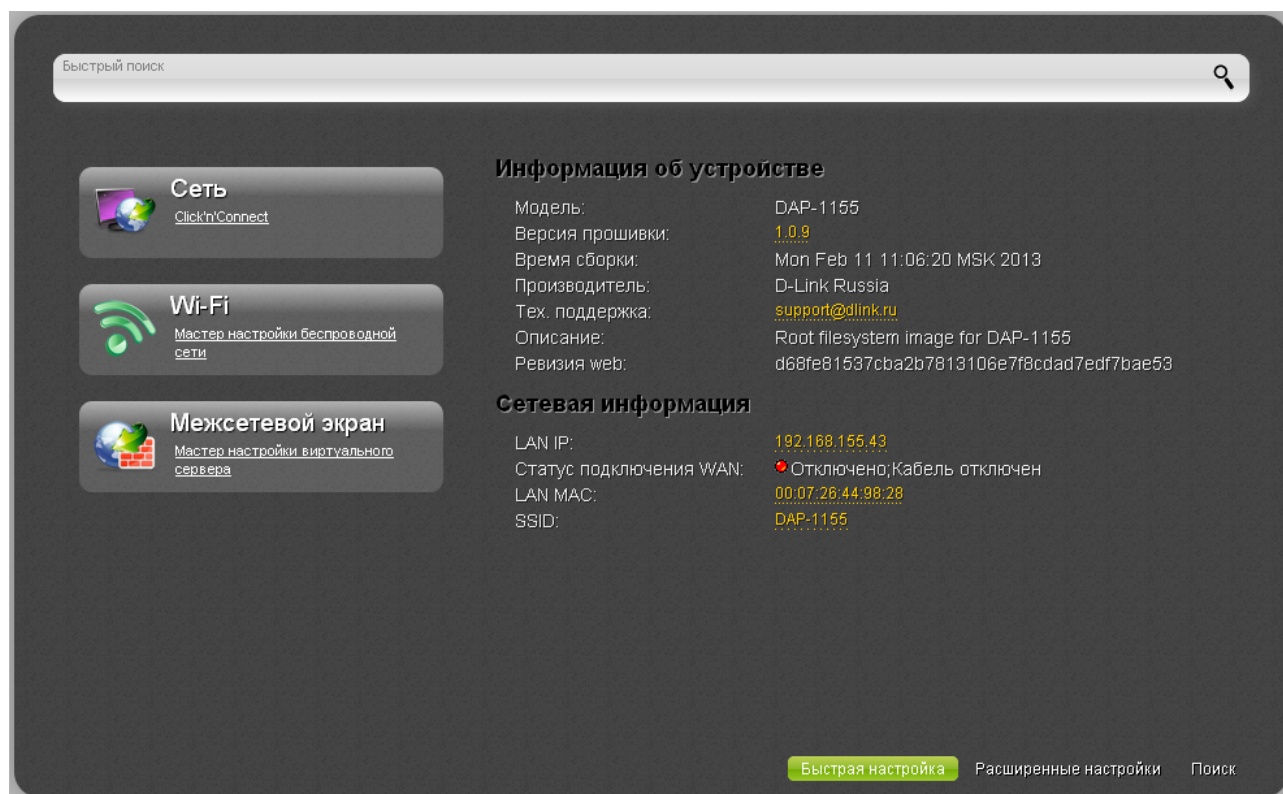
Быстрый поиск

Сеть
Click'n'Connect

Wi-Fi
Мастер настройки беспроводной сети

Межсетевой экран
Мастер настройки виртуального сервера

Информация об устройстве

| | |
|---|---|
| Модель: | DAP-1155 |
| Версия прошивки: | 1.0.9 |
| Время сборки: | Mon Feb 11 11:06:20 MSK 2013 |
| Производитель: | D-Link Russia |
| Тех. поддержка: | support@dlink.ru |
| Описание: | Root filesystem image for DAP-1155 |
| Ревизия web: | d68fe81537cba2b7813106e7f8cdad7edf7bae53 |

Сетевая информация

| | |
|---|---|
| LAN IP: | 192.168.155.43 |
| Статус подключения WAN: | Отключено;Кабель отключен |
| LAN MAC: | 00:07:26:44:98:28 |
| SSID: | DAP-1155 |

Быстрая настройка Расширенные настройки Поиск